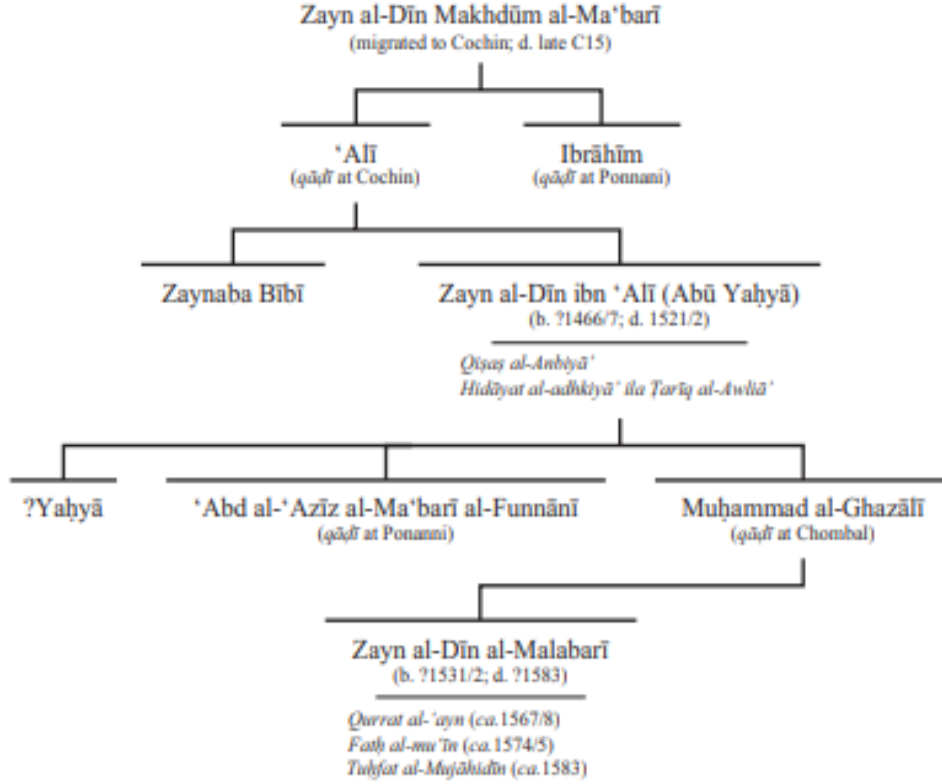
Zayn al-Dīn Makhdūm al-Maʻbarī
(migrated to Cochin; d. late C15)

ʻAlī
(qāḍī at Cochin)

Ibrāhīm
(qāḍī at Ponnani)

Zaynaba Bībī

Zayn al-Dīn ibn ʻAlī (Abū Yaḥyā)
(b. ?1466/7; d. 1521/2)

Qiṣaṣ al-Anbiyā'
Hidāyat al-adhkiyā' ila Ṭarīq al-Awliā'

?Yaḥyā

ʻAbd al-ʻAzīz al-Maʻbarī al-Funnānī
(qāḍī at Ponanni)

Muḥammad al-Ghazālī
(qāḍī at Chombal)

Zayn al-Dīn al-Malabarī
(b. ?1531/2; d. ?1583)

Qurrat al-ʻayn (ca.1567/8)
Fatḥ al-mu'īn (ca.1574/5)
Tuḥfat al-Mujāhidīn (ca.1583)